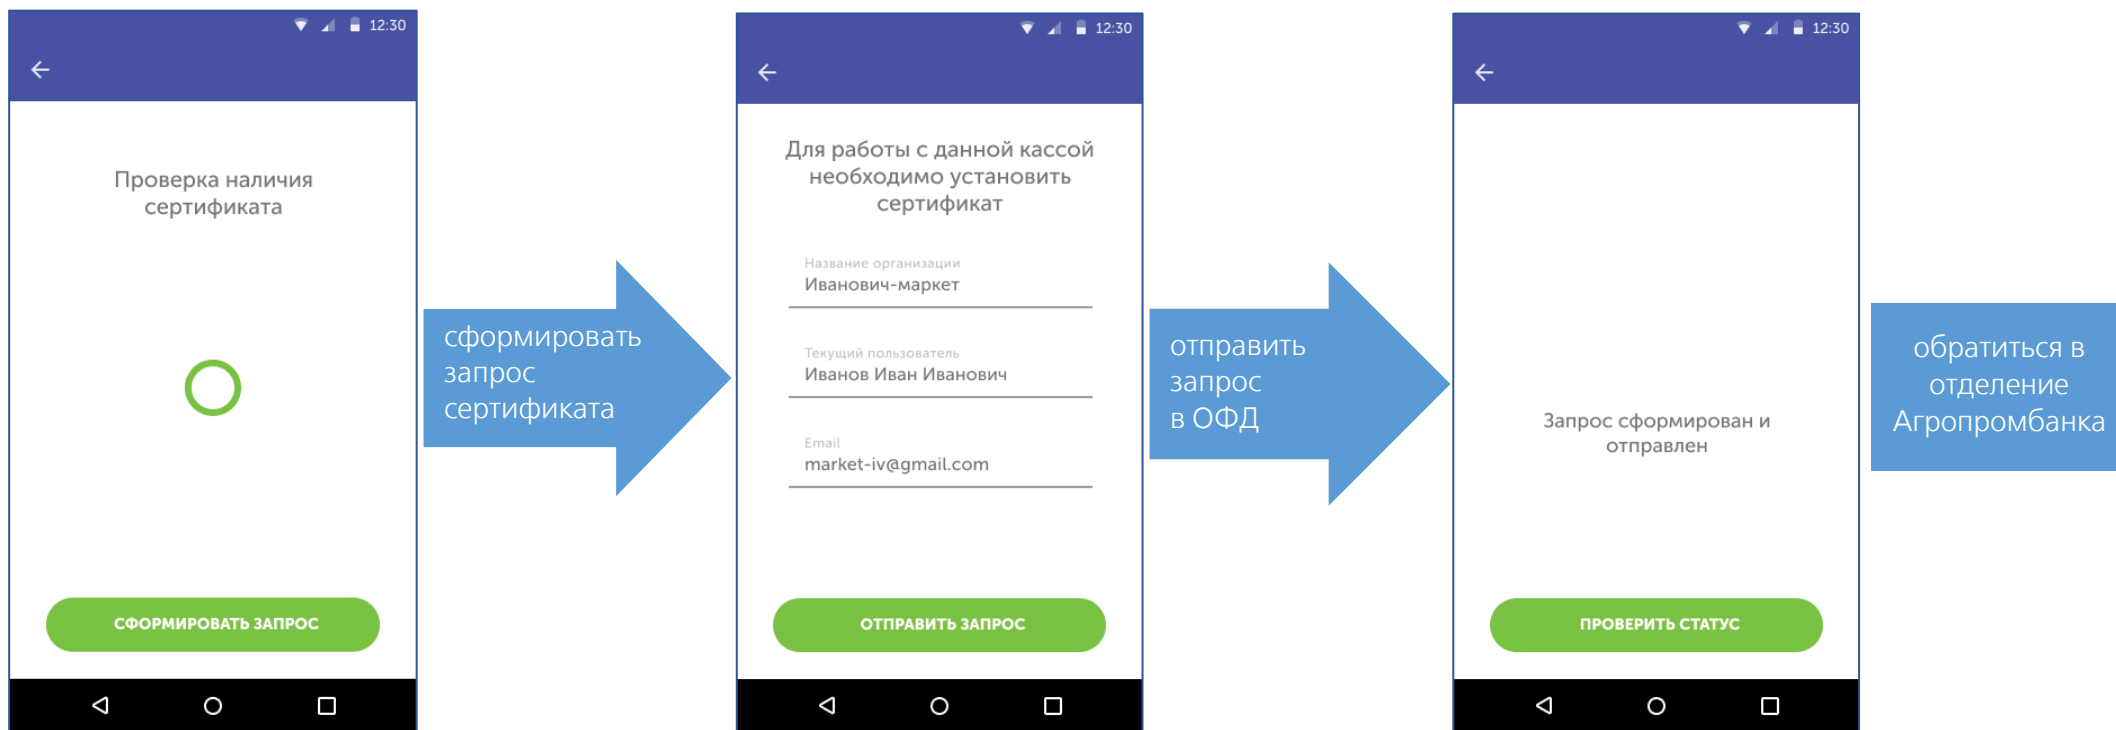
12:30

Проверка наличия сертификата

СФОРМИРОВАТЬ ЗАПРОС

сформировать запрос сертификата

12:30

Для работы с данной кассой необходимо установить сертификат

Название организации
Иванович-маркет

Текущий пользователь
Иванов Иван Иванович

Email
market-iv@gmail.com

ОТПРАВИТЬ ЗАПРОС

отправить запрос в ОФД

12:30

Запрос сформирован и отправлен

ПРОВЕРИТЬ СТАТУС

обратиться в отделение Агропромбанка